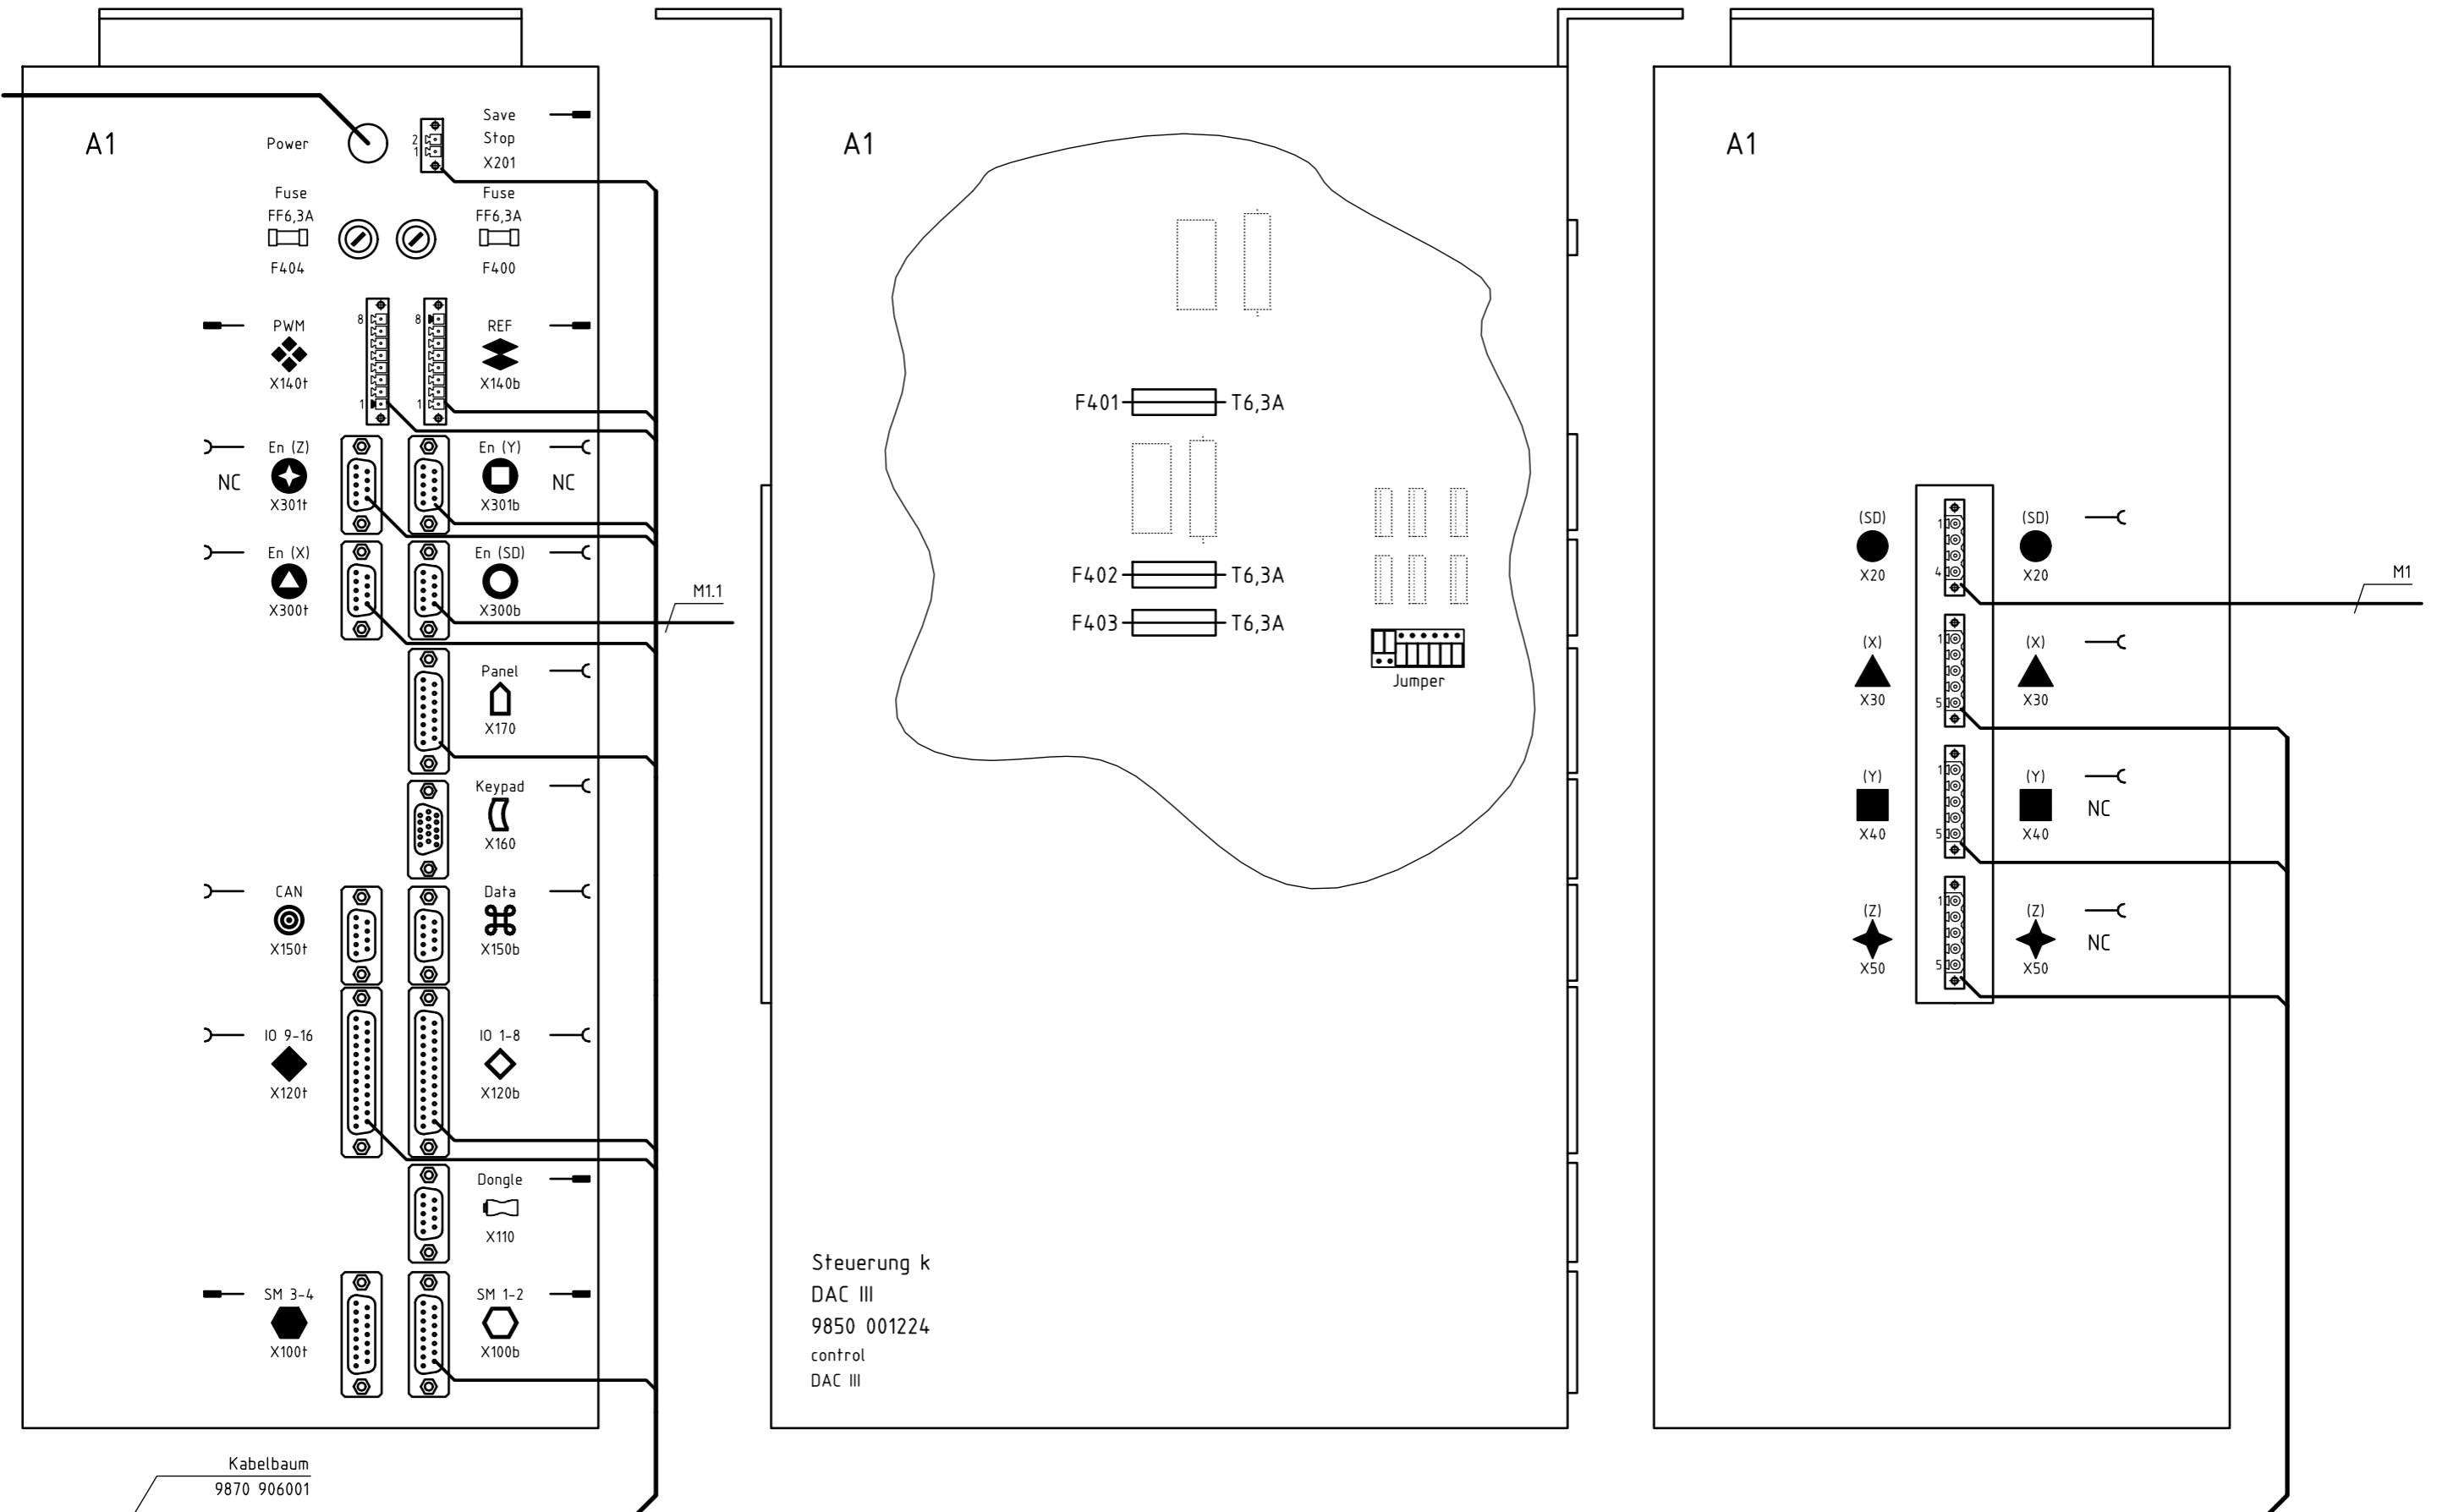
A1

Power

Save
Stop
X201

2
1

Fuse
FF6,3A
F404

Fuse
FF6,3A
F400

PWM
X140t

8
1

8
1

REF
X140b

En (Z)
NC
X301t

En (Y)
NC
X301b

En (X)
X300t

En (SD)
X300b

M1.1

Panel
X170

Keypad
X160

CAN
X150t

Data
X150b

IO 9-16
X120t

IO 1-8
X120b

Dongle
X110

SM 3-4
X100t

SM 1-2
X100b

Kabelbaum
9870 906001

A1

F401 T6,3A

F402 T6,3A

F403 T6,3A

Jumper

Steuerung k
DAC III
9850 001224
control
DAC III

A1

(SD)
X20

1
4

(SD)
X20

M1

(X)
X30

1
5

(X)
X30

(Y)
X40

1
5

(Y)
NC
X40

(Z)
X50

1
5

(Z)
NC
X50